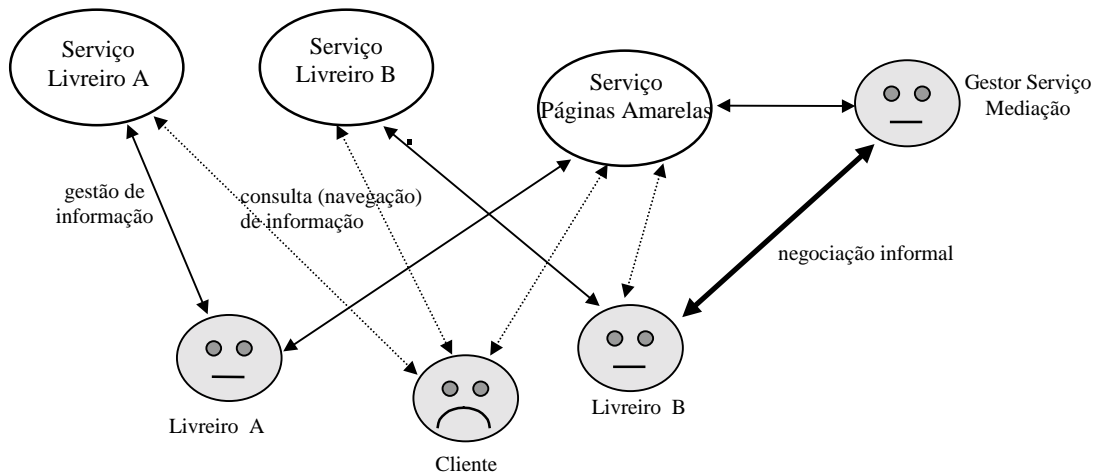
Serviço Livreiro A

Serviço Livreiro B

Serviço Páginas Amarelas

Gestor Serviço Mediação

gestão de informação

consulta (navegação) de informação

negociação informal

Livreiro A

Cliente

Livreiro B